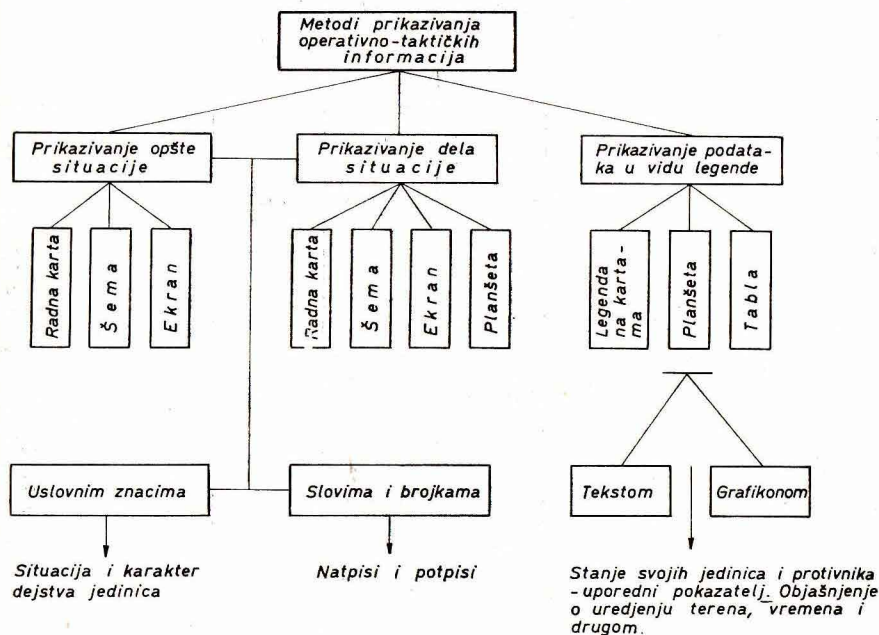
Metodi prikazivanja operativno-taktičkih informacija

Prikazivanje opšte situacije

Prikazivanje dela situacije

Prikazivanje podataka u vidu legende

Radna karta

Šema

Ekran

Radna karta

Šema

Ekran

Planšeta

Legenda na kartama

Planšeta

Tabla

Uslovnim znacima

Slovima i brojkama

Tekstom

Grafikonom

Situacija i karakter dejstva jedinica

Natpisi i potpisi

Stanje svojih jedinica i protivnika - uporedni pokazatelj. Objašnjenje o uredjenju terena, vremena i drugom.